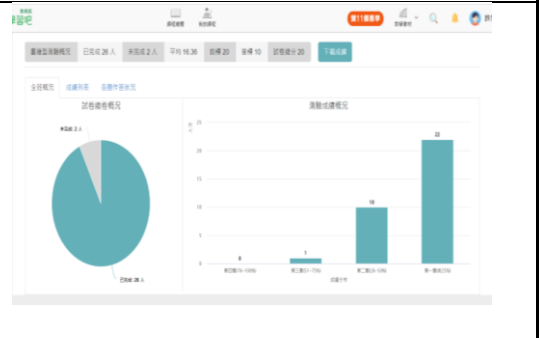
學習吧

第11屆徵事

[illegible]

重複型測驗概況 已完成 26 人 未完成 2 人 平均 16.36 最高 20 最低 10 試卷總分 20 下載成績

全班概況 成績列表 各題作答狀況

試卷繳卷概況

未完成 2 人

已完成 26 人

測驗成績概況

25

20

15

10

5

0

0 1 10 22

第四級(0-50%) 第三級(51-75%) 第二級(76-99%) 第一級(100%)

成績等級